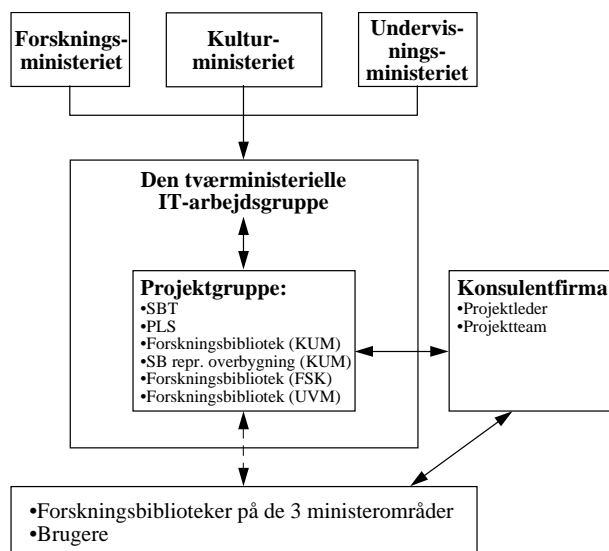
Forsknings-ministeriet

Kultur-ministeriet

Undervisnings-ministeriet

Den tværministerielle IT-arbejdsgruppe

Projektgruppe:
•SBT
•PLS
•Forskningsbibliotek (KUM)
•SB repr. overbygning (KUM)
•Forskningsbibliotek (FSK)
•Forskningsbibliotek (UVM)

Konsulentfirma
•Projektleder
•Projektteam

•Forskningsbiblioteker på de 3 ministerområder
•Brugere